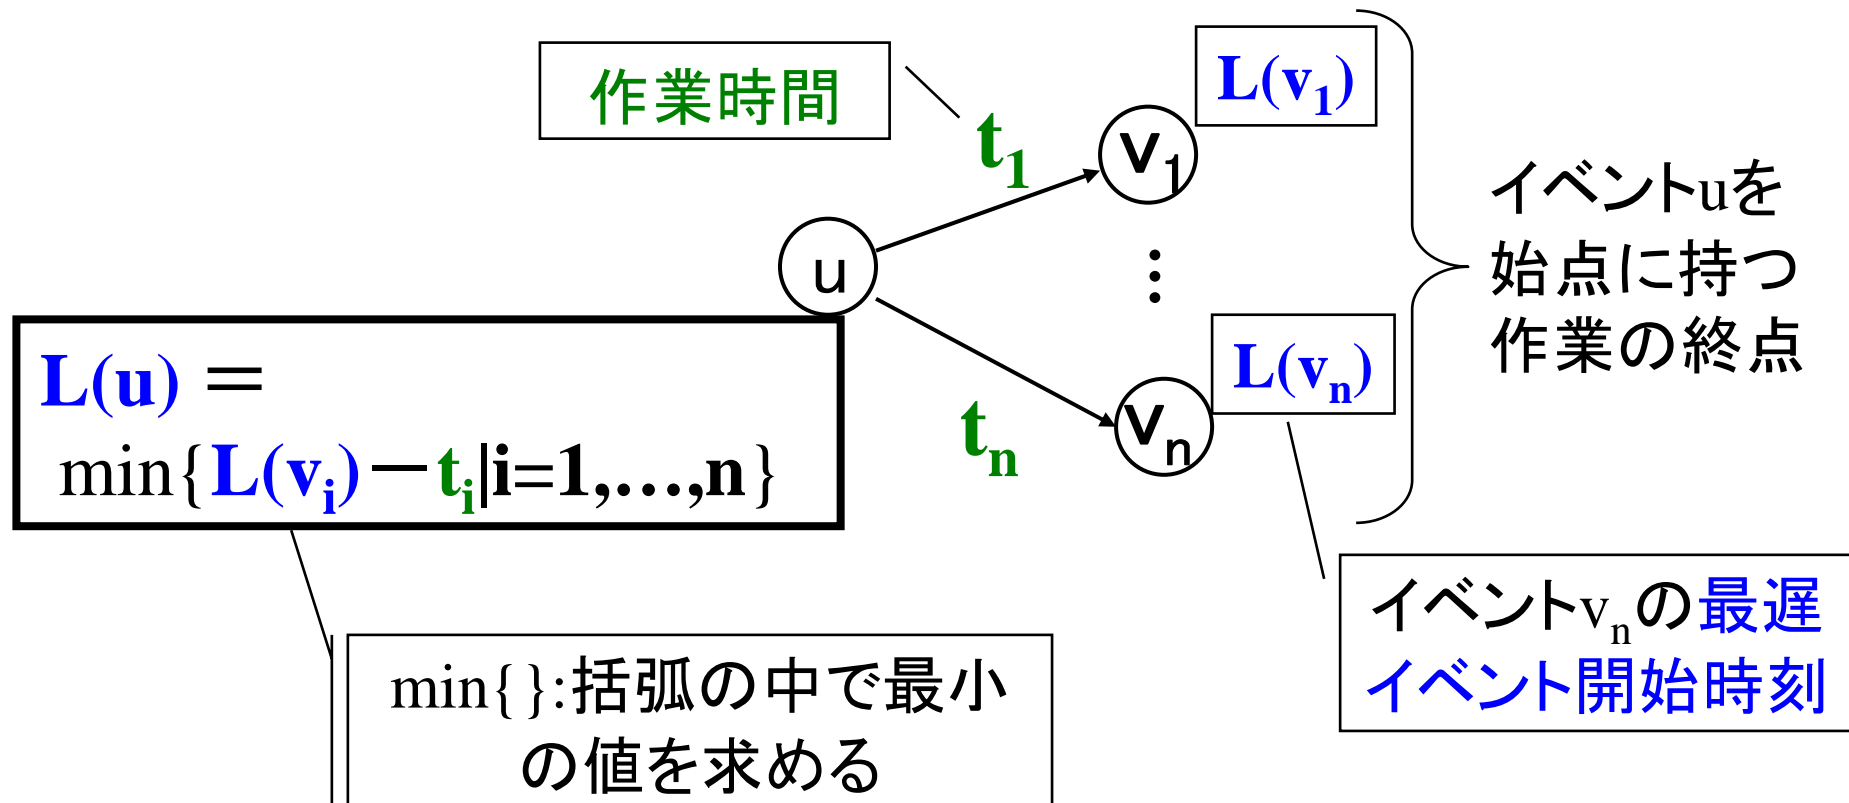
作業時間

$t_1$

$L(v_1)$

$v_1$

u

⋮

$t_n$

$v_n$

$L(v_n)$

イベントuを始点に持つ作業の終点

$L(u) =$
$\min\{L(v_i) - t_i | i=1,\ldots,n\}$

min{ }:括弧の中で最小の値を求める

イベント$v_n$の最遅イベント開始時刻